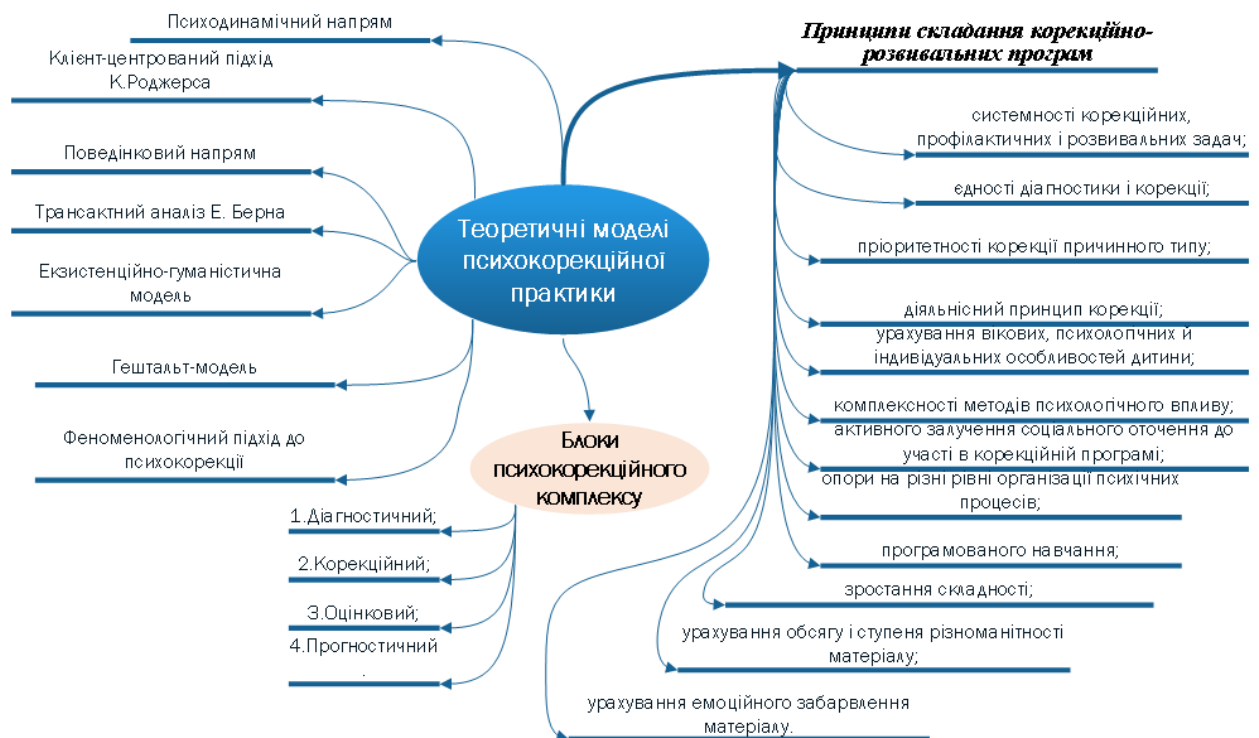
Психодинамічний напрям

Клієнт-центрований підхід К.Роджерса

Поведінковий напрям

Трансактний аналіз Е. Берна

Екзистенційно-гуманістична модель

Гештальт-модель

Феноменологічний підхід до психокорекції

Теоретичні моделі психокорекційної практики

Блоки психокорекційного комплексу

1.Діагностичний;

2.Корекційний;

3.Оцінковий;

4.Прогностичний

.

Принципи складання корекційно-розвивальних програм

системності корекційних, профілактичних і розвивальних задач;

єдності діагностики і корекції;

пріоритетності корекції причинного типу;

діяльнісний принцип корекції;

урахування вікових, психологічних й індивідуальних особливостей дитини;

комплексності методів психологічного впливу;

активного залучення соціального оточення до участі в корекційній програмі;

опори на різні рівні організації психічних процесів;

програмованого навчання;

зростання складності;

урахування обсягу і ступеня різноманітності матеріалу;

урахування емоційного забарвлення матеріалу.